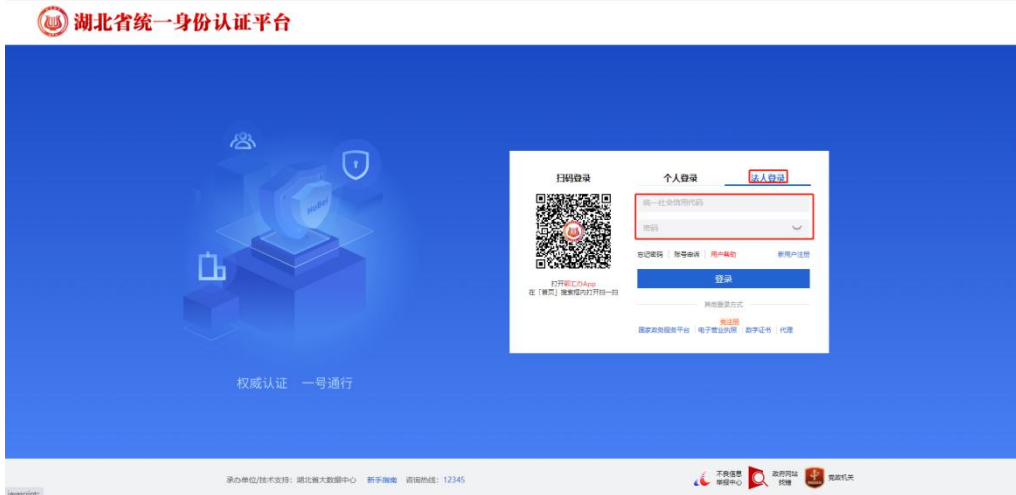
湖北省统一身份认证平台

HuBei

权威认证 一号通行

扫码登录

个人登录

法人登录

统一社会信用代码

密码

打开鄂汇办App
在「首页」搜索框内打开扫一扫

忘记密码 | 账号申诉 | 用户帮助

新用户注册

登录

其他登录方式

免注册

国家政务服务平台 | 电子营业执照 | 数字证书 | 代理

承办单位/技术支持：湖北省大数据中心 新手指南 咨询热线：12345

不良信息举报中心

政府网站找错

党政机关

javascript: